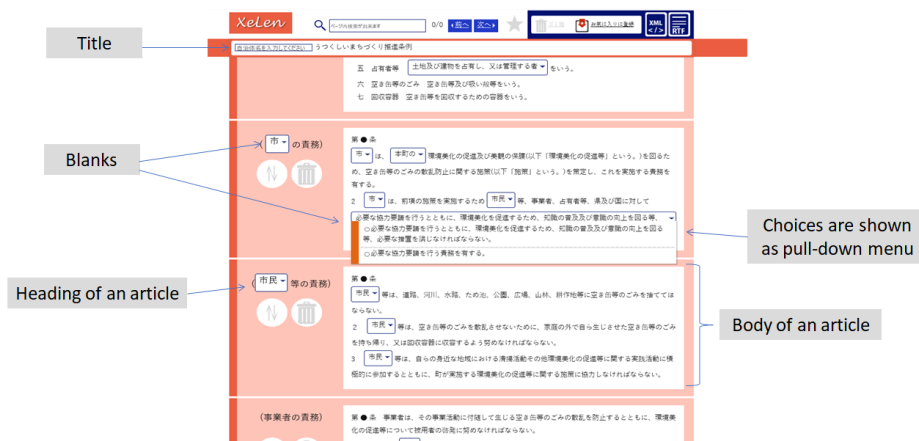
XeLen

ページ内検索ワードを入力 0/0 ◂前へ 次へ▸

XML </>

RTF

お気に入りに登録

Title

自治体名を入力してください うつくしいまちづくり推進条例

五 占有者等 土地及び建物を占有し、又は管理する者 をいう。

六 空き缶等のごみ 空き缶等及び吸い殻等をいう。

七 回収容器 空き缶等を回収するための容器をいう。

Blanks

(市 の責務)

第●条

市 は、 本町の 環境美化の促進及び美観の保護(以下「環境美化の促進等」という。)を図るため、空き缶等のごみの散乱防止に関する施策(以下「施策」という。)を策定し、これを実施する責務を有する。

2 市 は、前項の施策を実施するため 市民 等、事業者、占有者等、県及び国に対して

必要な協力要請を行うとともに、環境美化を促進するため、知識の普及及び意識の向上を図る等、

必要な協力要請を行うとともに、環境美化を促進するため、知識の普及及び意識の向上を図る等、必要な措置を講じなければならない。

必要な協力要請を行う責務を有する。

Choices are shown as pull-down menu

Heading of an article

(市民 等の責務)

第●条

市民 等は、道路、河川、水路、ため池、公園、広場、山林、耕作地等に空き缶等のごみを捨ててはならない。

2 市民 等は、空き缶等のごみを散乱させないために、家庭の外で自ら生じさせた空き缶等のごみを持ち帰り、又は回収容器に収容するよう努めなければならない。

3 市民 等は、自らの身近な地域における清掃活動その他環境美化の促進等に関する実践活動に積極的に参加するとともに、町が実施する環境美化の促進等に関する施策に協力しなければならない。

Body of an article

(事業者の責務)

第●条 事業者は、その事業活動に付随して生じる空き缶等のごみの散乱を防止するとともに、環境美化の促進等について従業者の啓発に努めなければならない。